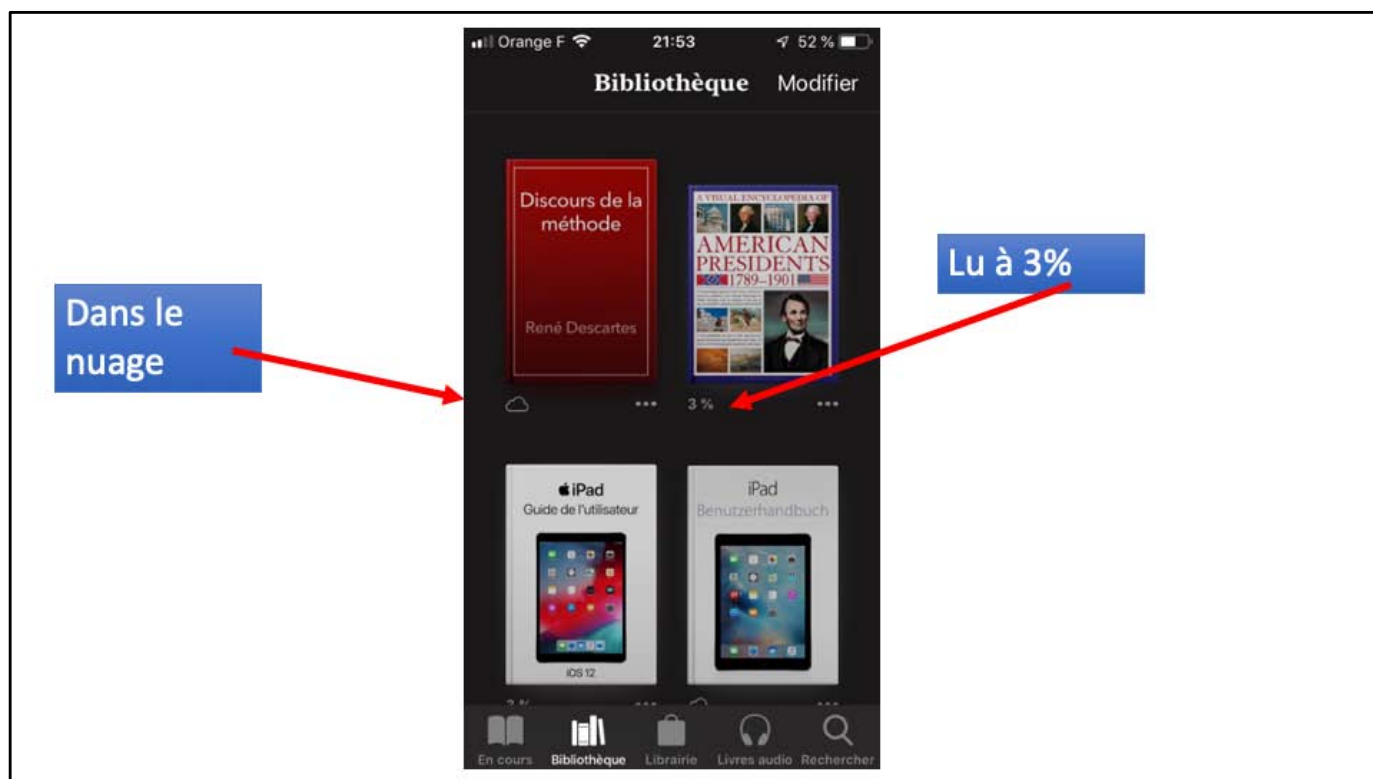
Orange F 21:53 52 %

Bibliothèque Modifier

Discours de la méthode

René Descartes

A VISUAL ENCYCLOPEDIA OF AMERICAN PRESIDENTS 1789–1901

Lu à 3%

Dans le nuage

•••

3 % •••

iPad
Guide de l'utilisateur

iOS 12

iPad
Benutzerhandbuch

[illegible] •••

•••

En cours Bibliothèque Librairie Livres audio Rechercher